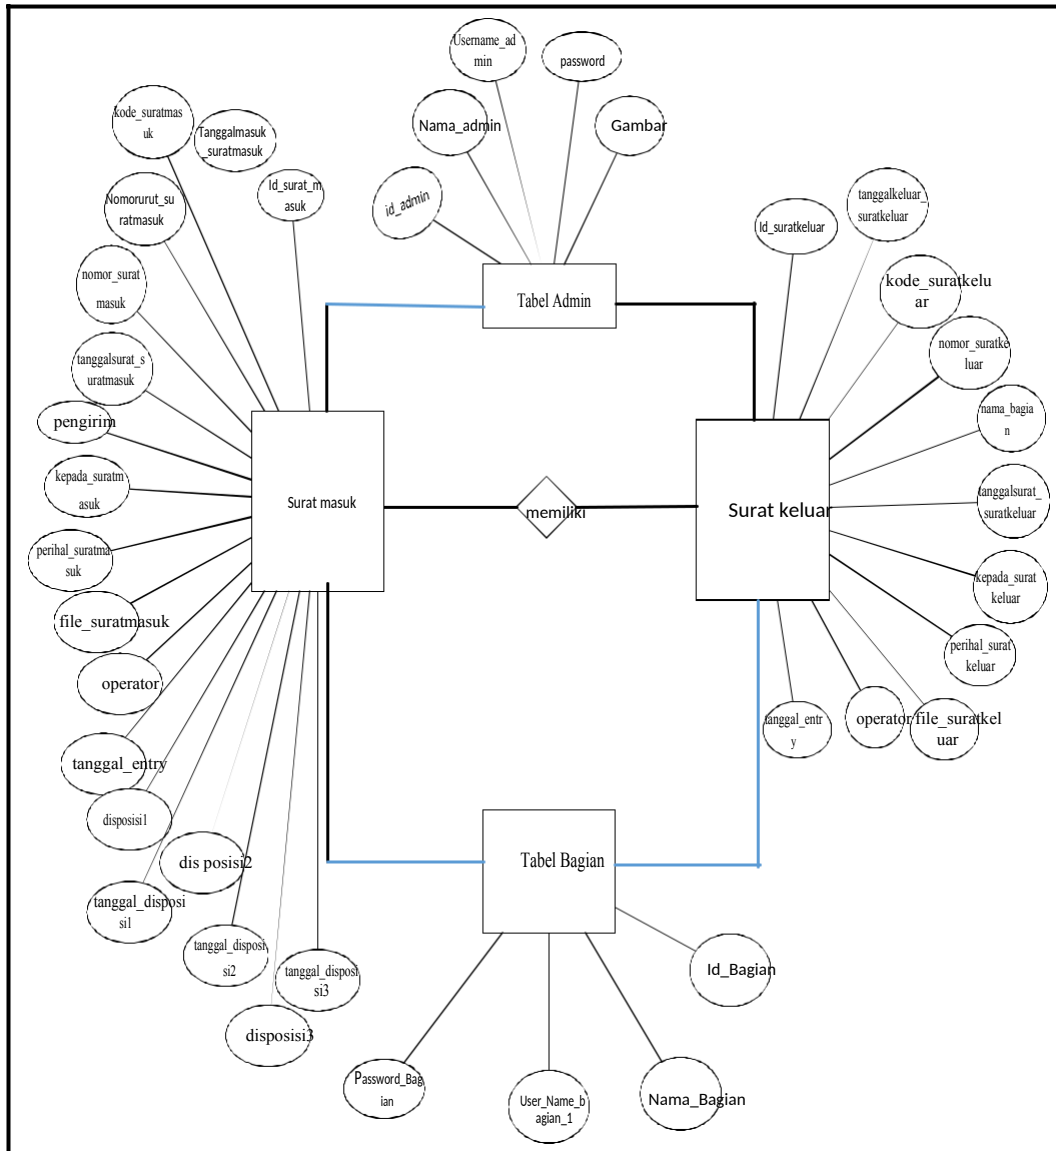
Username_admin

password

Nama_admin

Gambar

id_admin

kode_suratmasuk

Tanggalmasuk_suratmasuk

Id_surat_masuk

Nomorurut_suratmasuk

nomor_suratmasuk

tanggalsurat_suratmasuk

pengirim

kepada_suratmasuk

perihal_suratmasuk

file_suratmasuk

operator

tanggal_entry

disposisi1

dis posisi2

tanggal_disposisi1

tanggal_disposisi2

tanggal_disposisi3

disposisi3

Tabel Admin

Surat masuk

memiliki

Surat keluar

Id_suratkeluar

tanggalkeluar_suratkeluar

kode_suratkeluar

nomor_suratkeluar

nama_bagian

tanggalsurat_suratkeluar

kepada_suratkeluar

perihal_suratkeluar

tanggal_entry

operator

file_suratkeluar

Tabel Bagian

Id_Bagian

Password_Bagian

User_Name_bagian_1

Nama_Bagian